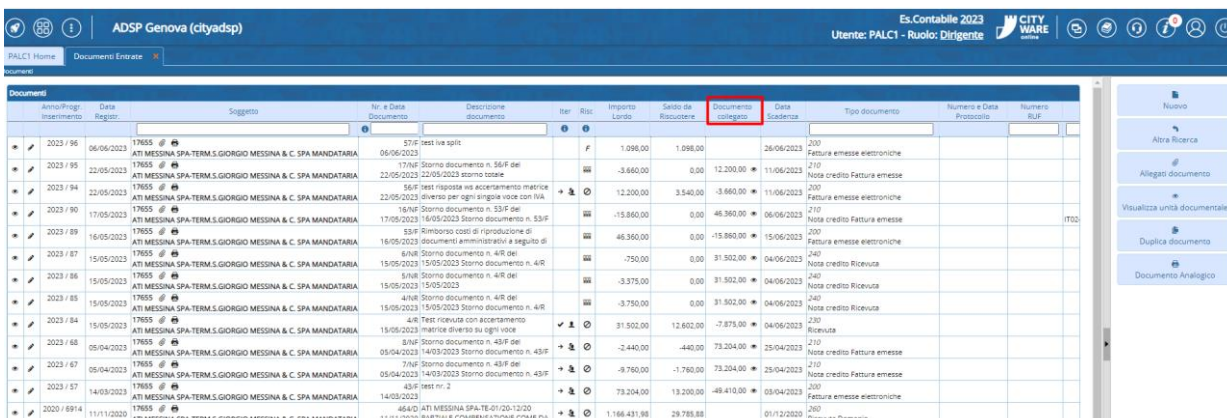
ADSP Genova (cityadsp)

Es.Contabile 2023
Utente: PALC1 - Ruolo: Dirigente

CITY WARE online

PALC1 Home | Documenti Entrate

Documenti

Documenti

| | | Anno/Progr. Inserimento | Data Registr. | Soggetto | Nr. e Data Documento | Descrizione documento | Iter | Risc | Importo Lordo | Saldo da Riscuotere | Documento collegato | Data Scadenza | Tipo documento | Numero e Data Protocollo | Numero RUF |
|---|---|---|---|---|---|---|---|---|---|---|---|---|---|---|---|
| | | 2023 / 96 | 06/06/2023 | 17655 ATI MESSINA SPA-TERM.S.GIORGIO MESSINA & C. SPA MANDATARIA | 57/F 06/06/2023 | test iva split | | F | 1.098,00 | 1.098,00 | | 26/06/2023 | 200 Fatture emesse elettroniche | | |
| | | 2023 / 95 | 22/05/2023 | 17655 ATI MESSINA SPA-TERM.S.GIORGIO MESSINA & C. SPA MANDATARIA | 17/NF 22/05/2023 | Storno documento n. 56/F del 22/05/2023 storno totale | | | -3.660,00 | 0,00 | 12.200,00 | 11/06/2023 | 210 Nota credito Fattura emesse | | |
| | | 2023 / 94 | 22/05/2023 | 17655 ATI MESSINA SPA-TERM.S.GIORGIO MESSINA & C. SPA MANDATARIA | 56/F 22/05/2023 | test risposta ws accertamento matrice diverso per ogni singola voce con IVA | | | 12.200,00 | 3.540,00 | -3.660,00 | 11/06/2023 | 200 Fatture emesse elettroniche | | |
| | | 2023 / 90 | 17/05/2023 | 17655 ATI MESSINA SPA-TERM.S.GIORGIO MESSINA & C. SPA MANDATARIA | 16/NF 17/05/2023 | Storno documento n. 53/F del 16/05/2023 Storno documento n. 53/F | | | -15.860,00 | 0,00 | 46.360,00 | 06/06/2023 | 210 Nota credito Fattura emesse | | IT02 |
| | | 2023 / 89 | 16/05/2023 | 17655 ATI MESSINA SPA-TERM.S.GIORGIO MESSINA & C. SPA MANDATARIA | 53/F 16/05/2023 | Rimborso costi di riproduzione di documenti amministrativi a seguito di | | | 46.360,00 | 0,00 | -15.860,00 | 15/06/2023 | 200 Fatture emesse elettroniche | | |
| | | 2023 / 87 | 15/05/2023 | 17655 ATI MESSINA SPA-TERM.S.GIORGIO MESSINA & C. SPA MANDATARIA | 6/NR 15/05/2023 | Storno documento n. 4/R del 15/05/2023 Storno documento n. 4/R | | | -750,00 | 0,00 | 31.502,00 | 04/06/2023 | 240 Nota credito Ricevuta | | |
| | | 2023 / 86 | 15/05/2023 | 17655 ATI MESSINA SPA-TERM.S.GIORGIO MESSINA & C. SPA MANDATARIA | 5/NR 15/05/2023 | Storno documento n. 4/R del 15/05/2023 | | | -3.375,00 | 0,00 | 31.502,00 | 04/06/2023 | 240 Nota credito Ricevuta | | |
| | | 2023 / 85 | 15/05/2023 | 17655 ATI MESSINA SPA-TERM.S.GIORGIO MESSINA & C. SPA MANDATARIA | 4/NR 15/05/2023 | Storno documento n. 4/R del 15/05/2023 Storno documento n. 4/R | | | -3.750,00 | 0,00 | 31.502,00 | 04/06/2023 | 240 Nota credito Ricevuta | | |
| | | 2023 / 84 | 15/05/2023 | 17655 ATI MESSINA SPA-TERM.S.GIORGIO MESSINA & C. SPA MANDATARIA | 4/R 15/05/2023 | Test ricevuta con accertamento matrice diverso su ogni voce | | | 31.502,00 | 12.602,00 | -7.875,00 | 04/06/2023 | 230 Ricevuta | | |
| | | 2023 / 68 | 05/04/2023 | 17655 ATI MESSINA SPA-TERM.S.GIORGIO MESSINA & C. SPA MANDATARIA | 8/NF 05/04/2023 | Storno documento n. 43/F del 14/03/2023 Storno documento n. 43/F | | | -2.440,00 | -440,00 | 73.204,00 | 25/04/2023 | 210 Nota credito Fattura emesse | | |
| | | 2023 / 67 | 05/04/2023 | 17655 ATI MESSINA SPA-TERM.S.GIORGIO MESSINA & C. SPA MANDATARIA | 7/NF 05/04/2023 | Storno documento n. 43/F del 14/03/2023 Storno documento n. 43/F | | | -9.760,00 | -1.760,00 | 73.204,00 | 25/04/2023 | 210 Nota credito Fattura emesse | | |
| | | 2023 / 57 | 14/03/2023 | 17655 ATI MESSINA SPA-TERM.S.GIORGIO MESSINA & C. SPA MANDATARIA | 43/F 14/03/2023 | test nr. 2 | | | 73.204,00 | 13.200,00 | -49.410,00 | 05/04/2023 | 200 Fatture emesse elettroniche | | |
| | | 2020 / 6914 | 11/11/2020 | 17655 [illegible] | 464/D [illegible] | ATI MESSINA SPA-TE-01/20-12/20 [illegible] | | | 1.166.431,98 | 29.785,88 | | 01/12/2020 | 260 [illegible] | | |

Nuovo
Altra Ricerca
Allegati documento
Visualizza unità documentale
Duplica documento
Documento Analogico